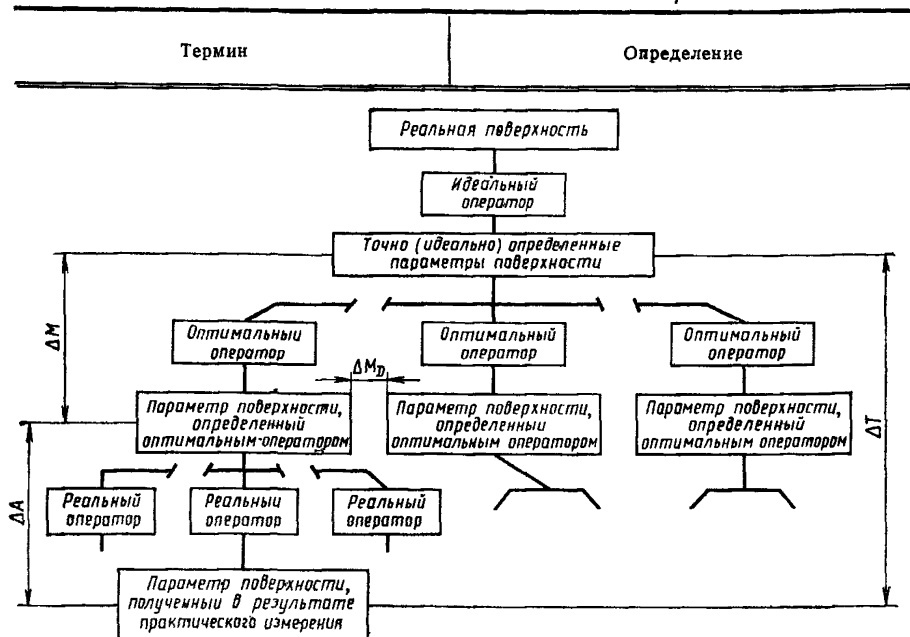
| Термин | Определение |
|---|---|

Реальная поверхность

Идеальный оператор

Точно (идеально) определенные параметры поверхности

$\Delta M$

$\Delta T$

Оптимальный оператор

Оптимальный оператор

Оптимальный оператор

$\Delta M_D$

Параметр поверхности, определенный оптимальным оператором

Параметр поверхности, определенный оптимальным оператором

Параметр поверхности, определенный оптимальным оператором

$\Delta A$

Реальный оператор

Реальныи оператор

Реальный оператор

Параметр поверхности, полученный в результате практического измерения